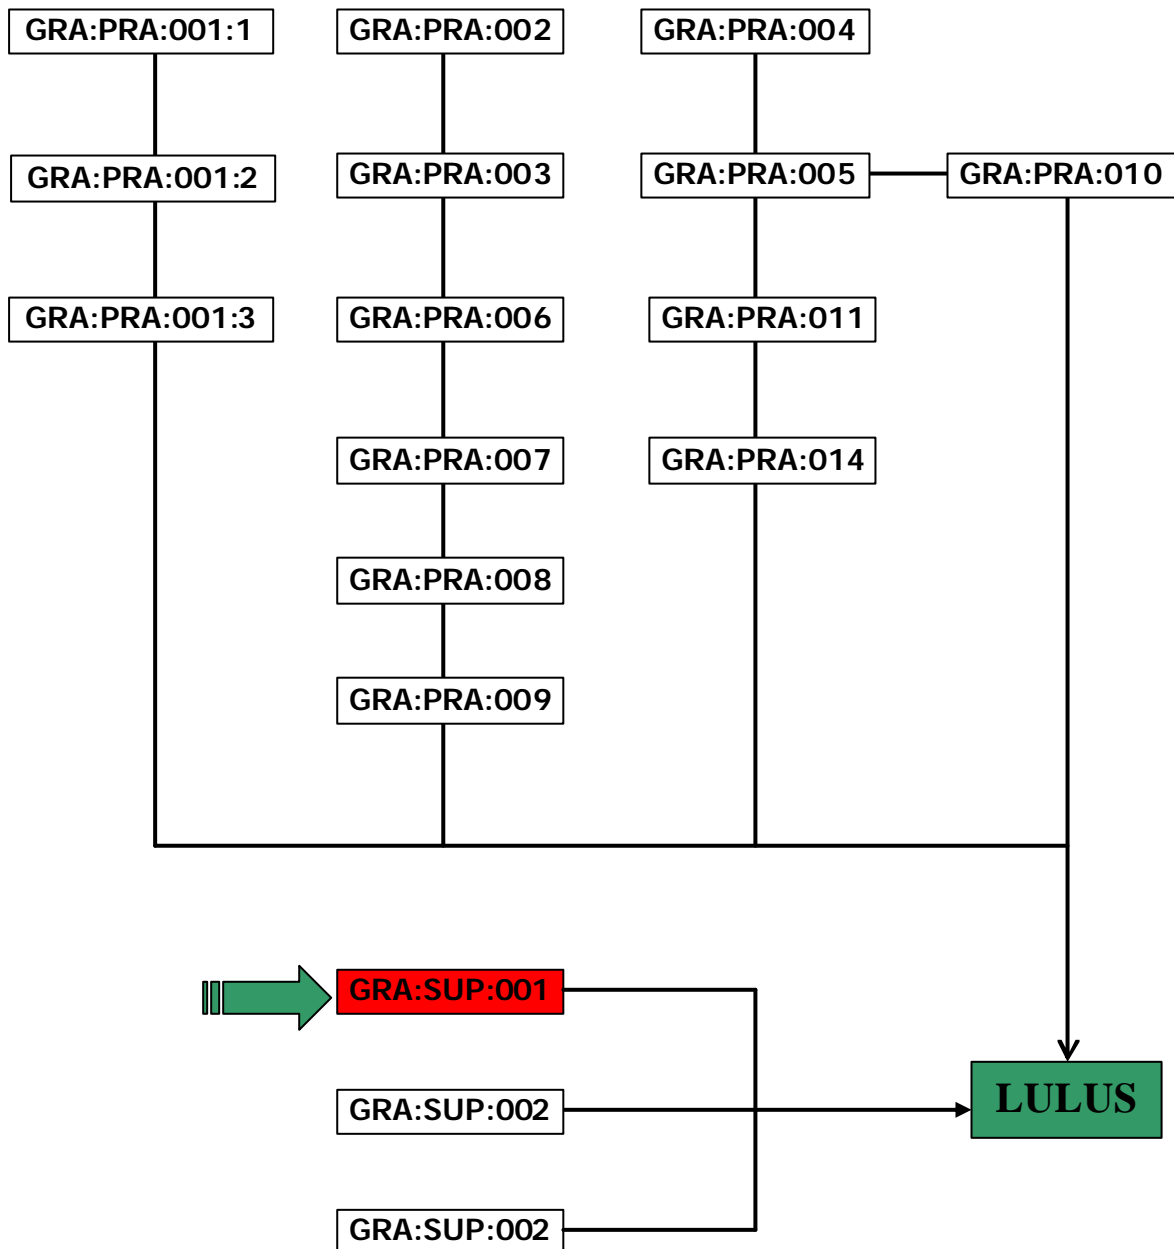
GRA:PRA:001:1
GRA:PRA:002
GRA:PRA:004

GRA:PRA:001:2
GRA:PRA:003
GRA:PRA:005
GRA:PRA:010

GRA:PRA:001:3
GRA:PRA:006
GRA:PRA:011

GRA:PRA:007
GRA:PRA:014

GRA:PRA:008

GRA:PRA:009

GRA:SUP:001

GRA:SUP:002

LULUS

GRA:SUP:002